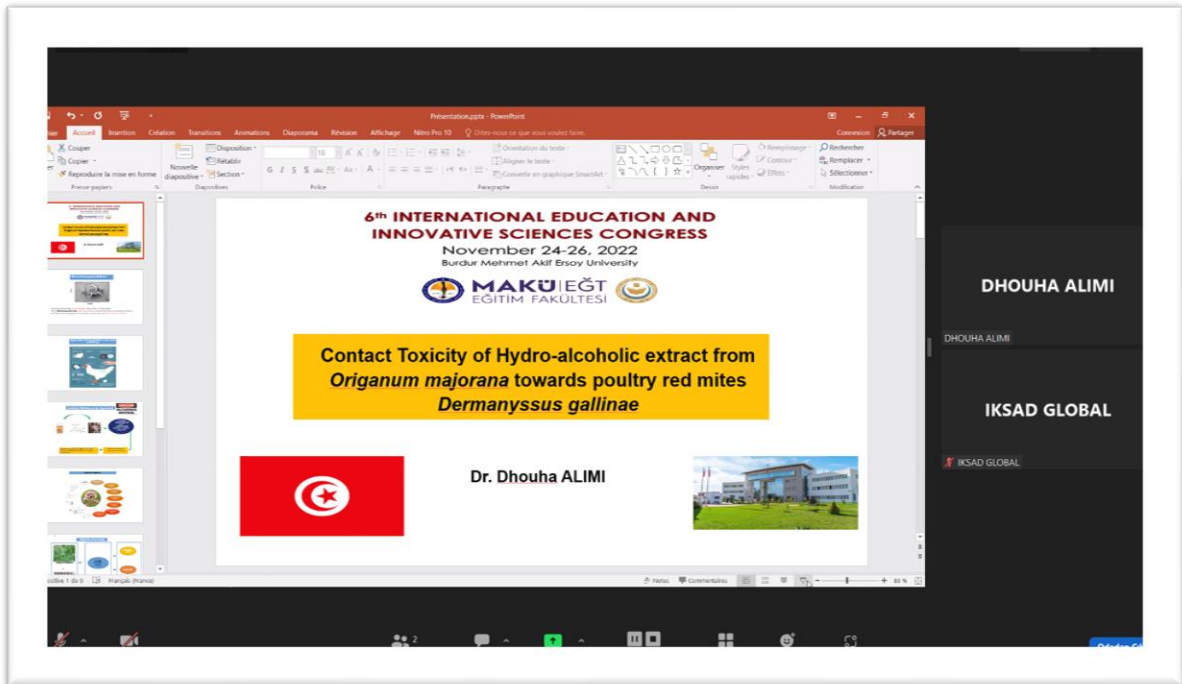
Présentation.pptx - PowerPoint

Accueil Insertion Création Transitions Animations Diaporama Révision Affichage Nitro Pro 10 Dites-nous ce que vous voulez faire.

Connexion Partager

Couper Copier Reproduire la mise en forme Presse-papiers

Nouvelle diapositive Disposition Rétablir Section Diapositives

Police

Orientation du texte Aligner le texte Convertir en graphique SmartArt Paragraphe

Organiser Styles rapides Remplissage Contour Effets Dessin

Rechercher Remplacer Sélectionner Modification

6th INTERNATIONAL EDUCATION AND INNOVATIVE SCIENCES CONGRESS

November 24-26, 2022

Burdur Mehmet Akif Ersoy University

MAKÜ | EĞT EĞİTİM FAKÜLTESİ

Contact Toxicity of Hydro-alcoholic extract from *Origanum majorana* towards poultry red mites *Dermanyssus gallinae*

Dr. Dhouha ALIMI

DHOUHA ALIMI

DHOUHA ALIMI

IKSAD GLOBAL

IKSAD GLOBAL

Diapositive 1 de 9 Français (France) Notes Commentaires 86 %

2